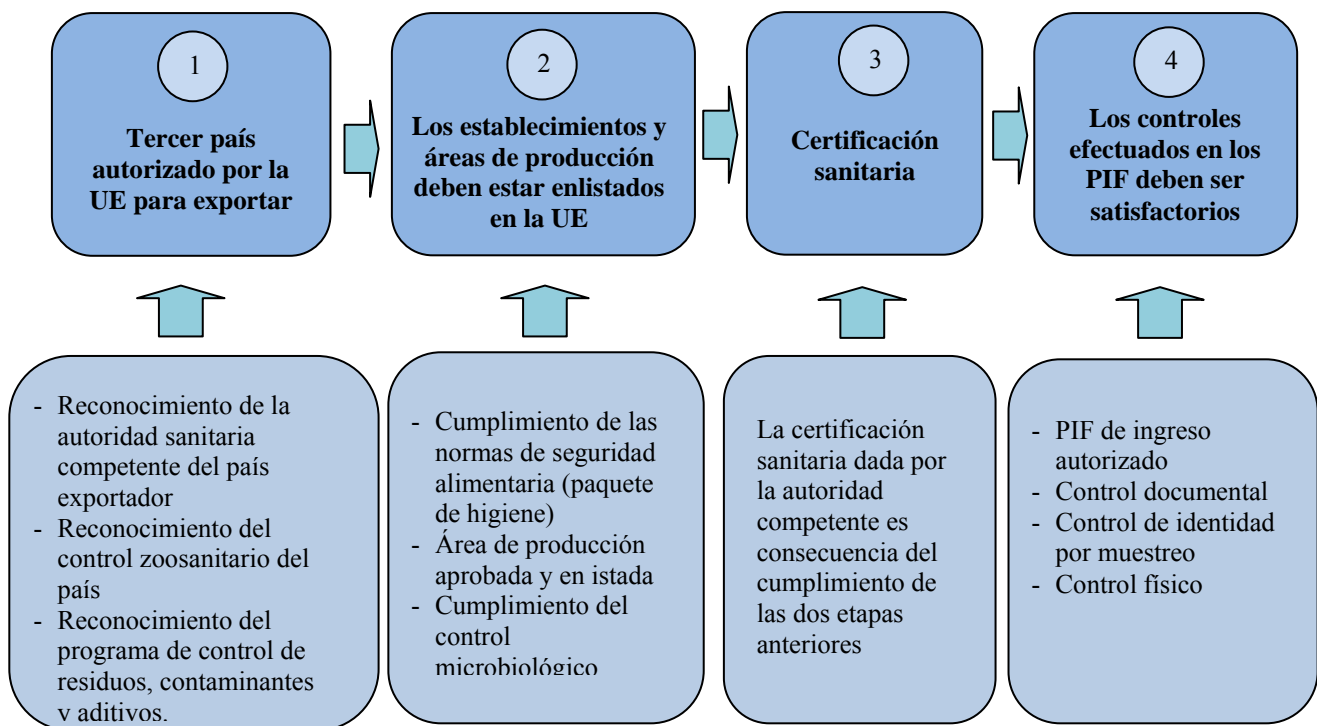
1

Tercer país autorizado por la UE para exportar

2

Los establecimientos y áreas de producción deben estar enlistados en la UE

3

Certificación sanitaria

4

Los controles efectuados en los PIF deben ser satisfactorios

- Reconocimiento de la autoridad sanitaria competente del país exportador
- Reconocimiento del control zoosanitario del país
- Reconocimiento del programa de control de residuos, contaminantes y aditivos.

- Cumplimiento de las normas de seguridad alimentaria (paquete de higiene)
- Área de producción aprobada y en istada
- Cumplimiento del control microbiológico

La certificación sanitaria dada por la autoridad competente es consecuencia del cumplimiento de las dos etapas anteriores

- PIF de ingreso autorizado
- Control documental
- Control de identidad por muestreo
- Control físico